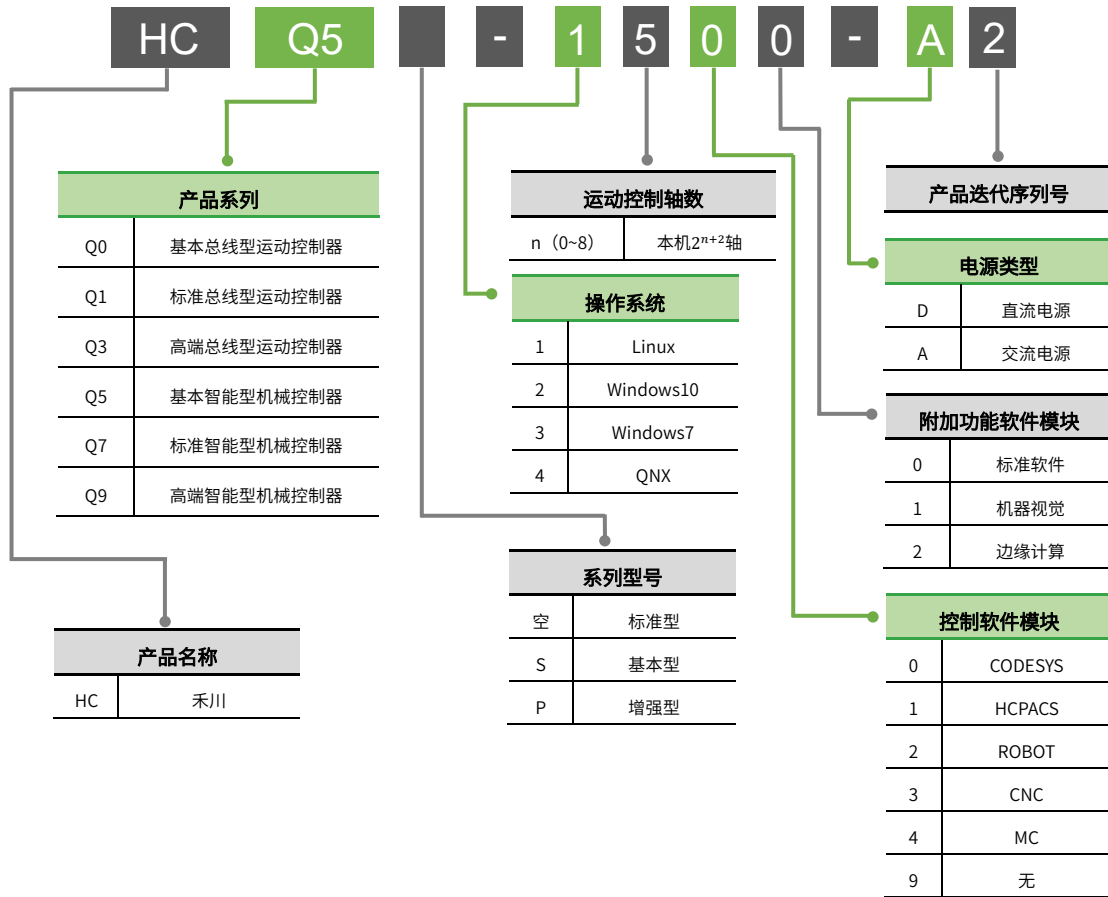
HC Q5 - 1 5 0 0 - A 2

产品系列

| Q0 | 基本总线型运动控制器 |
|---|---|
| Q1 | 标准总线型运动控制器 |
| Q3 | 高端总线型运动控制器 |
| Q5 | 基本智能型机械控制器 |
| Q7 | 标准智能型机械控制器 |
| Q9 | 高端智能型机械控制器 |

产品名称

| HC | 禾川 |
|---|---|

运动控制轴数

| n（0~8） | 本机$2^{n+2}$轴 |
|---|---|

操作系统

| 1 | Linux |
|---|---|
| 2 | Windows10 |
| 3 | Windows7 |
| 4 | QNX |

系列型号

| 空 | 标准型 |
|---|---|
| S | 基本型 |
| P | 增强型 |

产品迭代序列号

电源类型

| D | 直流电源 |
|---|---|
| A | 交流电源 |

附加功能软件模块

| 0 | 标准软件 |
|---|---|
| 1 | 机器视觉 |
| 2 | 边缘计算 |

控制软件模块

| 0 | CODESYS |
|---|---|
| 1 | HCPACS |
| 2 | ROBOT |
| 3 | CNC |
| 4 | MC |
| 9 | 无 |